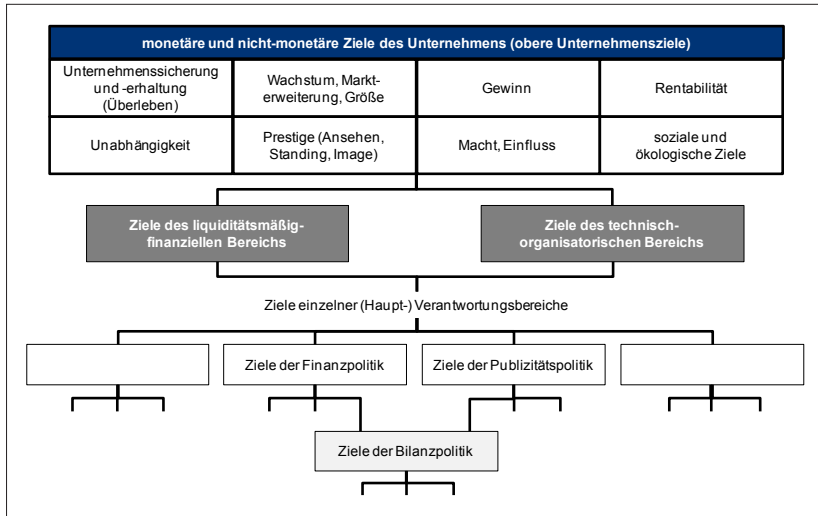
monetäre und nicht-monetäre Ziele des Unternehmens (obere Unternehmensziele)

| Unternehmenssicherung und -erhaltung (Überleben) | Wachstum, Markterweiterung, Größe | Gewinn | Rentabilität |
|---|---|---|---|
| Unabhängigkeit | Prestige (Ansehen, Standing, Image) | Macht, Einfluss | soziale und ökologische Ziele |

Ziele des liquiditätsmäßig-finanziellen Bereichs

Ziele des technisch-organisatorischen Bereichs

Ziele einzelner (Haupt-) Verantwortungsbereiche

Ziele der Finanzpolitik

Ziele der Publizitätspolitik

Ziele der Bilanzpolitik